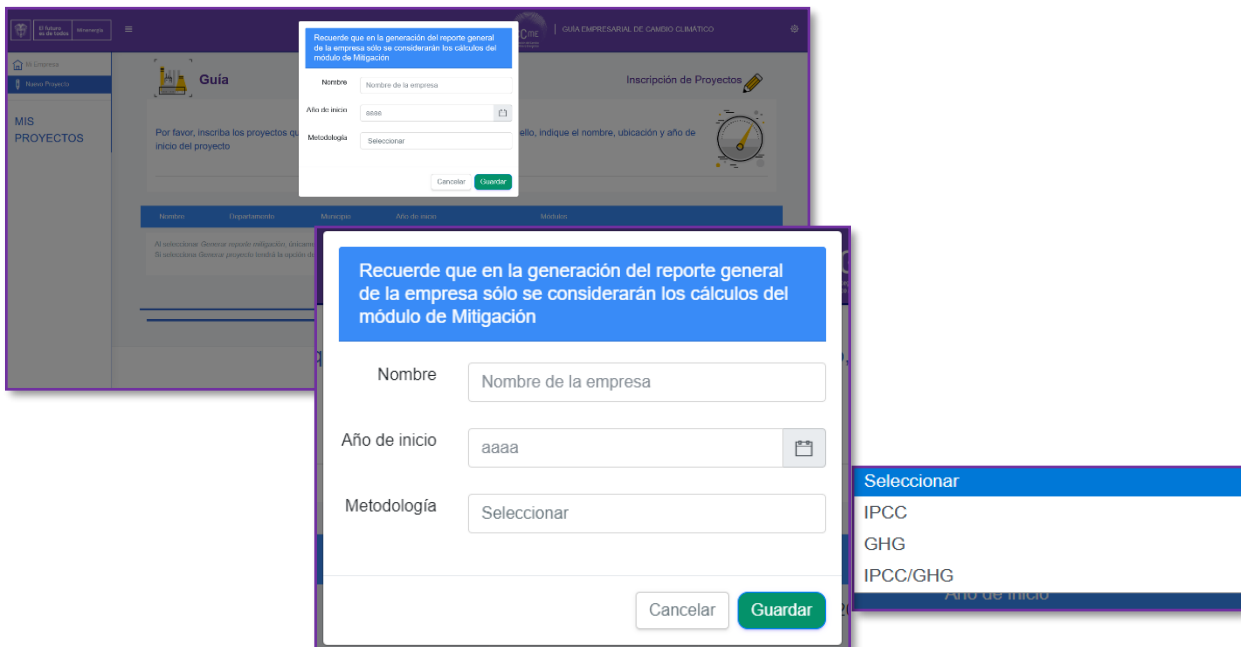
El futuro es de todos | Minenergía

GUÍA EMPRESARIAL DE CAMBIO CLIMÁTICO

Mi Empresa
Nuevo Proyecto

MIS PROYECTOS

Guía

Inscripción de Proyectos

Por favor, inscriba los proyectos qu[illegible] ello, indique el nombre, ubicación y año de inicio del proyecto

Nombre | Departamento | Municipio | Año de inicio | Módulos

Al seleccionar Generar reporte mitigación, únicam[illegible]
Si selecciona Generar proyecto tendrá la opción d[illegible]

Recuerde que en la generación del reporte general de la empresa sólo se considerarán los cálculos del módulo de Mitigación

Nombre
Nombre de la empresa

Año de inicio
aaaa

Metodología
Seleccionar

Cancelar
Guardar

Recuerde que en la generación del reporte general de la empresa sólo se considerarán los cálculos del módulo de Mitigación

Nombre
Nombre de la empresa

Año de inicio
aaaa

Metodología
Seleccionar

Cancelar
Guardar

Seleccionar
IPCC
GHG
IPCC/GHG

Año de inicio